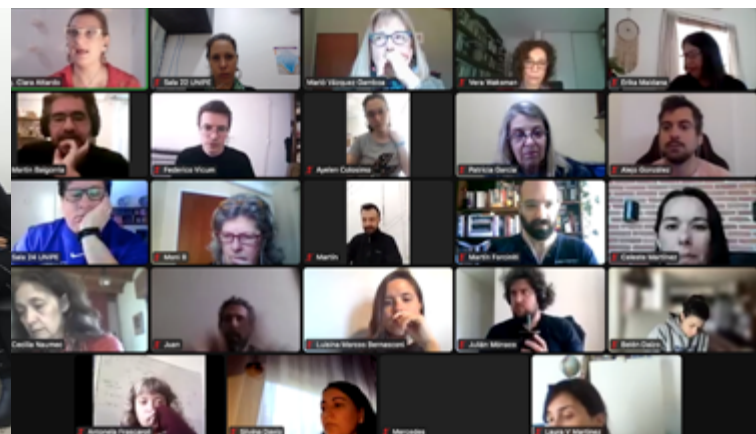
Clara Alfaro
Sala 22 UNIPE
Marili Vázquez Gamboa
Vera Waksman
Erika Mastana
Martín Balgorria
Federico Vicum
Ayelen Colosimo
Patricia García
Alejo Gonzalez
Sala 24 UNIPE
Mani B
Martin
Martín Fonzoldi
Celeste Martínez
Cecilia Neumer
Juan
Lukina Mariso Bernasconi
Julián Mónaco
Benin Dalos
Antonela Fraccaroli
Silvina Davis
Mercedes
Laura V Martinez